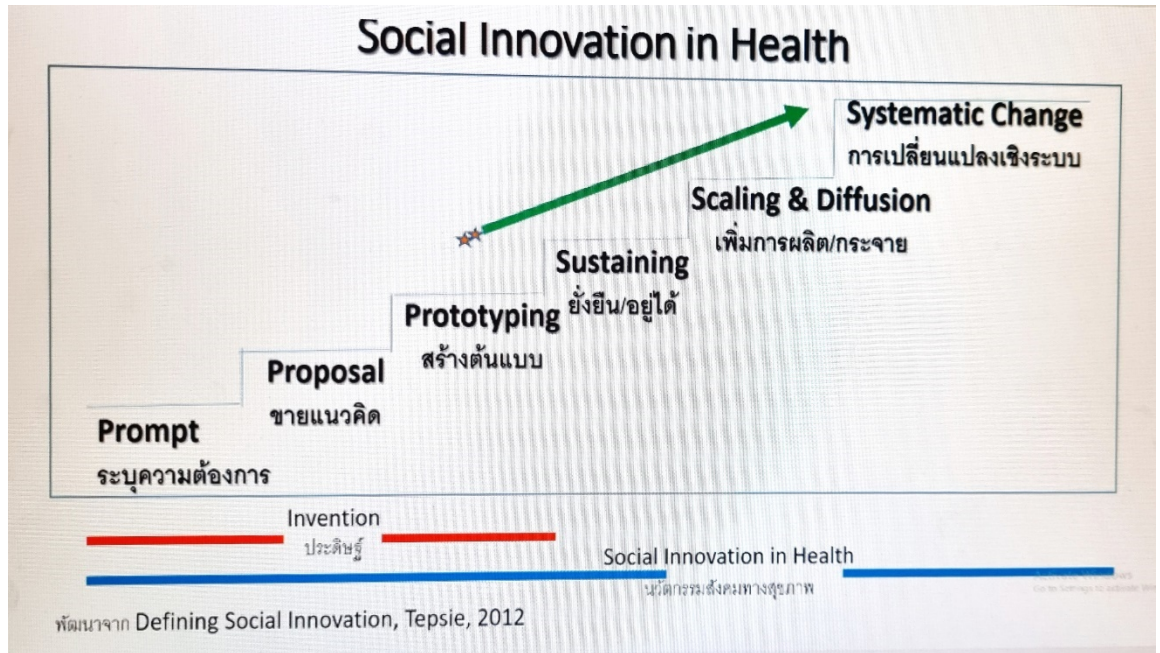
Social Innovation in Health

Systematic Change
การเปลี่ยนแปลงเชิงระบบ

Scaling & Diffusion
เพิ่มการผลิต/กระจาย

Sustaining
ยั่งยืน/อยู่ได้

Prototyping
สร้างต้นแบบ

Proposal
ขายแนวคิด

Prompt
ระบุความต้องการ

Invention
ประดิษฐ์

Social Innovation in Health
นวัตกรรมสังคมทางสุขภาพ

พัฒนาจาก Defining Social Innovation, Tepsie, 2012

Activate Windows
Go to Settings to activate Windows.